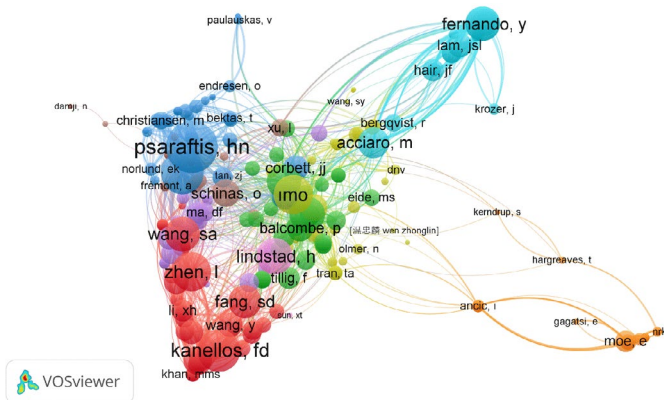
paulauskas, v
fernando, y
lam, jsl
hair, jf
krozer, j
endresen, o
danaji, n
christiansen, m
bektas, t
wang, sy
bergqvist, r
xu, l
psaraftis, hn
acciaro, m
norlund, ek
lan, zj
corbett, jj
dnv
fremont, a
schinas, o
imo
eide, ms
ma, df
kerndrup, s
balcombe, p
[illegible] wan zhonglin
wang, sa
olmer, n
lindstad, h
tran, ta
hargreaves, t
zhen, l
tillig, f
fang, sd
sun, xt
ancic, i
li, xh
wang, y
gagatsi, e
nik
moe, e
kanellos, fd
khan, mms
VOSviewer